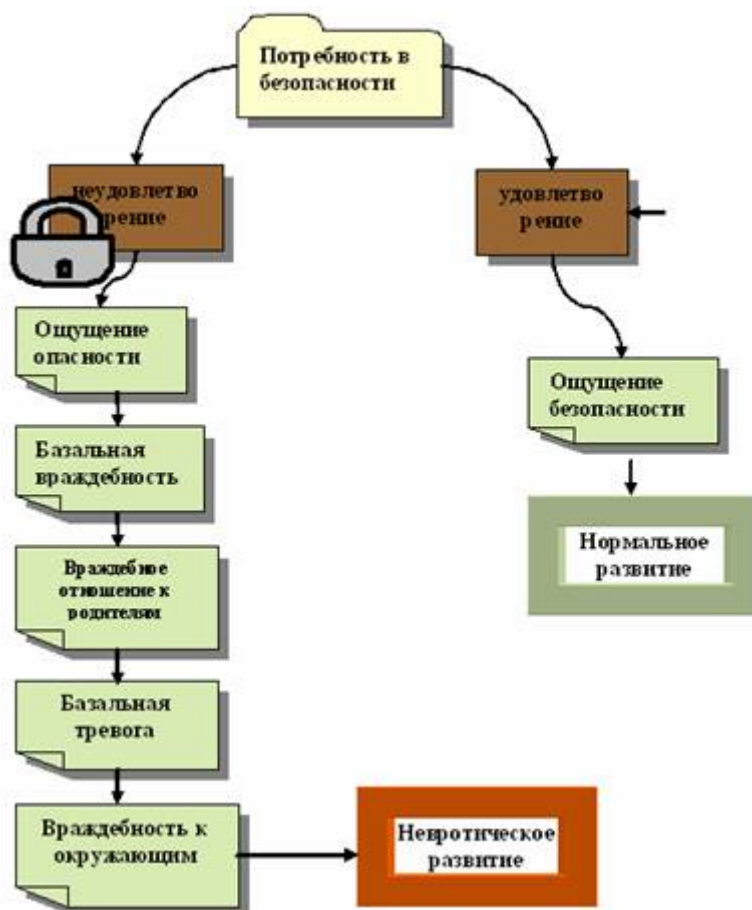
Потребность в безопасности

неудовлетво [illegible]рение

удовлетво рение

Ощущение опасности

Базальная враждебность

Враждебное отношение к родителям

Базальная тревога

Враждебность к окружающим

Невротическое развитие

Ощущение безопасности

Нормальное развитие